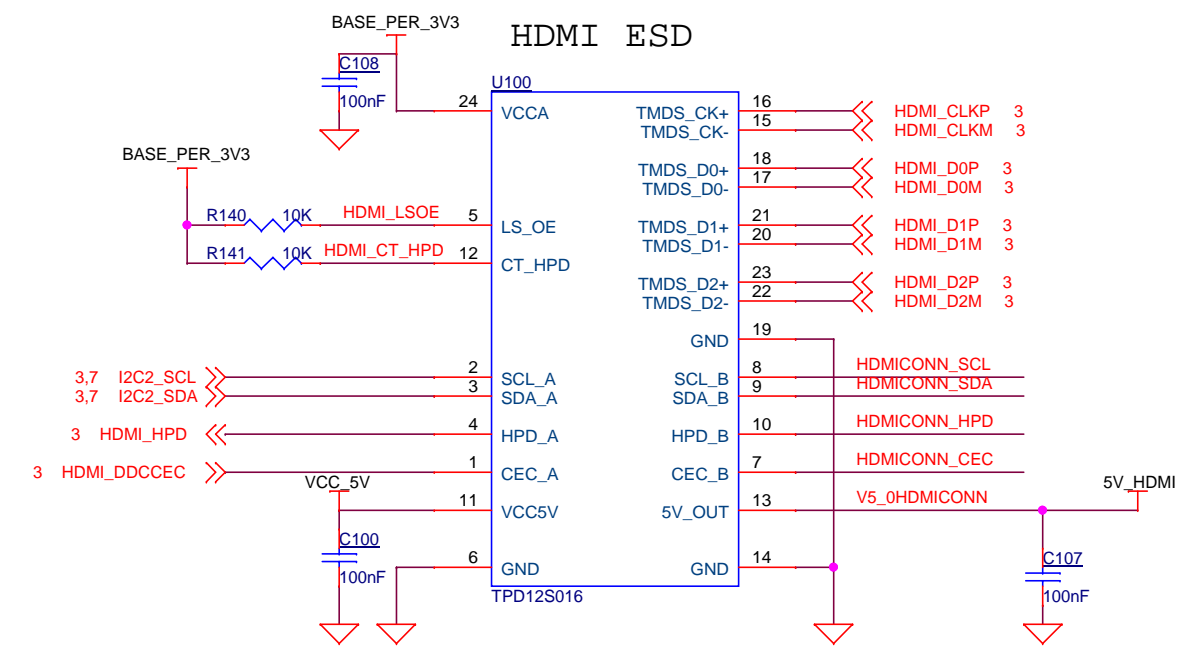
HDMI ESD

BASE_PER_3V3

C108
100nF

U100

24 VCCA

BASE_PER_3V3

R140 10K HDMI_LSOE 5 LS_OE
R141 10K HDMI_CT_HPD 12 CT_HPD

TMDS_CK+ 16 HDMI_CLKP 3
TMDS_CK- 15 HDMI_CLKM 3
TMDS_D0+ 18 HDMI_D0P 3
TMDS_D0- 17 HDMI_D0M 3
TMDS_D1+ 21 HDMI_D1P 3
TMDS_D1- 20 HDMI_D1M 3
TMDS_D2+ 23 HDMI_D2P 3
TMDS_D2- 22 HDMI_D2M 3
GND 19

3,7 I2C2_SCL 2 SCL_A
3,7 I2C2_SDA 3 SDA_A
3 HDMI_HPD 4 HPD_A
3 HDMI_DDCCEC 1 CEC_A
VCC_5V
11 VCC5V

SCL_B 8 HDMICONN_SCL
SDA_B 9 HDMICONN_SDA
HPD_B 10 HDMICONN_HPD
CEC_B 7 HDMICONN_CEC
5V_OUT 13 V5_0HDMICONN
5V_HDMI

C100
100nF

6 GND
GND 14
TPD12S016

C107
100nF